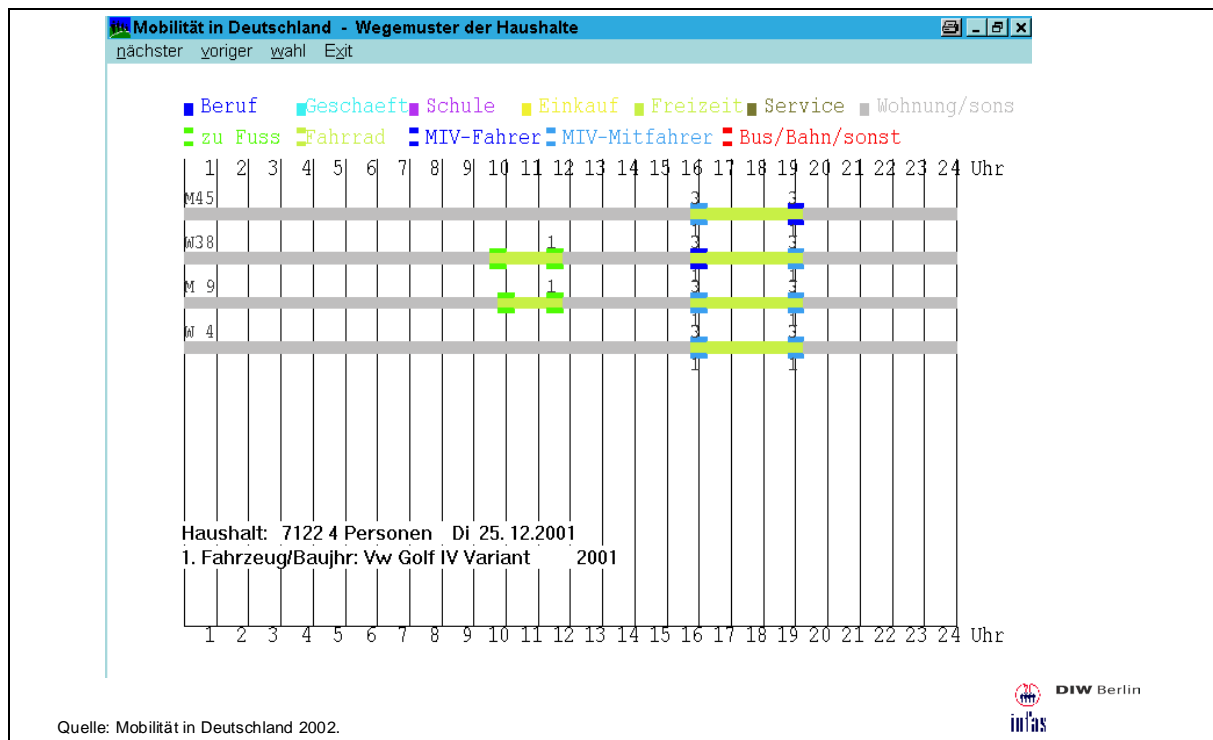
Mobilität in Deutschland - Wegemuster der Haushalte

nächster voriger wahl Exit

Beruf Geschaeft Schule Einkauf Freizeit Service Wohnung/sons

zu Fuss Fahrrad MIV-Fahrer MIV-Mitfahrer Bus/Bahn/sonst

1 2 3 4 5 6 7 8 9 10 11 12 13 14 15 16 17 18 19 20 21 22 23 24 Uhr

M45 3 3

W38 1 3 1 3 1

M 9 1 3 1 3 1

W 4 3 1 3 1 1 1

Haushalt: 7122 4 Personen Di 25. 12.2001
1. Fahrzeug/Baujhr: Vw Golf IV Variant 2001

1 2 3 4 5 6 7 8 9 10 11 12 13 14 15 16 17 18 19 20 21 22 23 24 Uhr

DIW Berlin

infas

Quelle: Mobilität in Deutschland 2002.